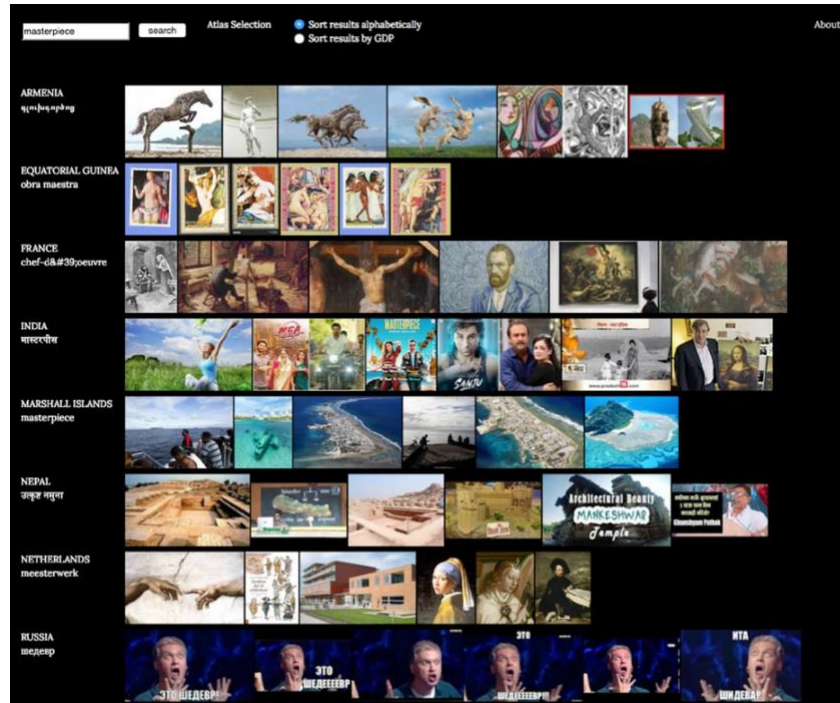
masterpiece search Atlas Selection Sort results alphabetically Sort results by GDP About

ARMENIA
գլուխգործոց

EQUATORIAL GUINEA
obra maestra

FRANCE
chef-d&#39;oeuvre

INDIA
मास्टरपीस

MARSHALL ISLANDS
masterpiece

NEPAL
उत्कृष्ट नमुना

Architectural Beauty
MANKESHWAR
Temple

NETHERLANDS
meesterwerk

RUSSIA
шедевр

ЭТО ШЕДЕВР!
ЭТО ШЕДЕЕЕЕВР
ЭТО ШЕДЕЕЕВР!!!
ЭТО
ЭТА ШИДЕВР!